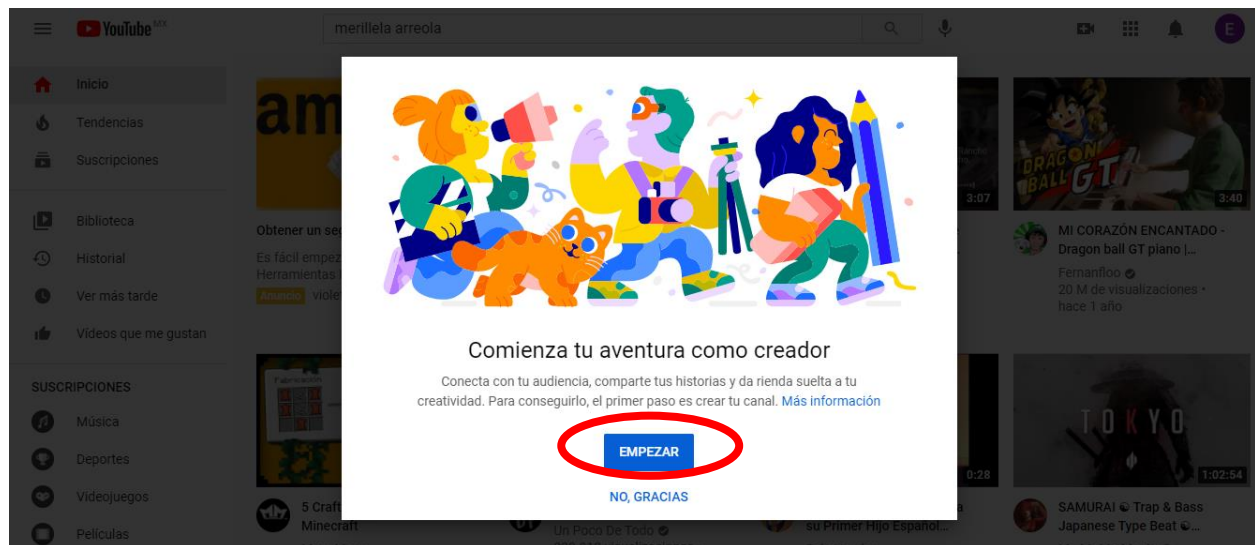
YouTube MX

merillela arreola

E

Inicio
Tendencias
Suscripciones
Biblioteca
Historial
Ver más tarde
Videos que me gustan

SUSCRIPCIONES
Música
Deportes
Videojuegos
Películas

Obtener un seg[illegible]
Es fácil empez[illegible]
Herramientas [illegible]
Anuncio viole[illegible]

Fabricación

5 Craft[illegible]
Minecraft

3:07

3:40

MI CORAZÓN ENCANTADO - Dragon ball GT piano |...
Fernanfloo
20 M de visualizaciones • hace 1 año

0:28

1:02:54

TOKYO

SAMURAI ☯ Trap & Bass Japanese Type Beat ☯...

Un Poco De Todo

su Primer Hijo Español...

Comienza tu aventura como creador

Conecta con tu audiencia, comparte tus historias y da rienda suelta a tu creatividad. Para conseguirlo, el primer paso es crear tu canal. Más información

EMPEZAR

NO, GRACIAS